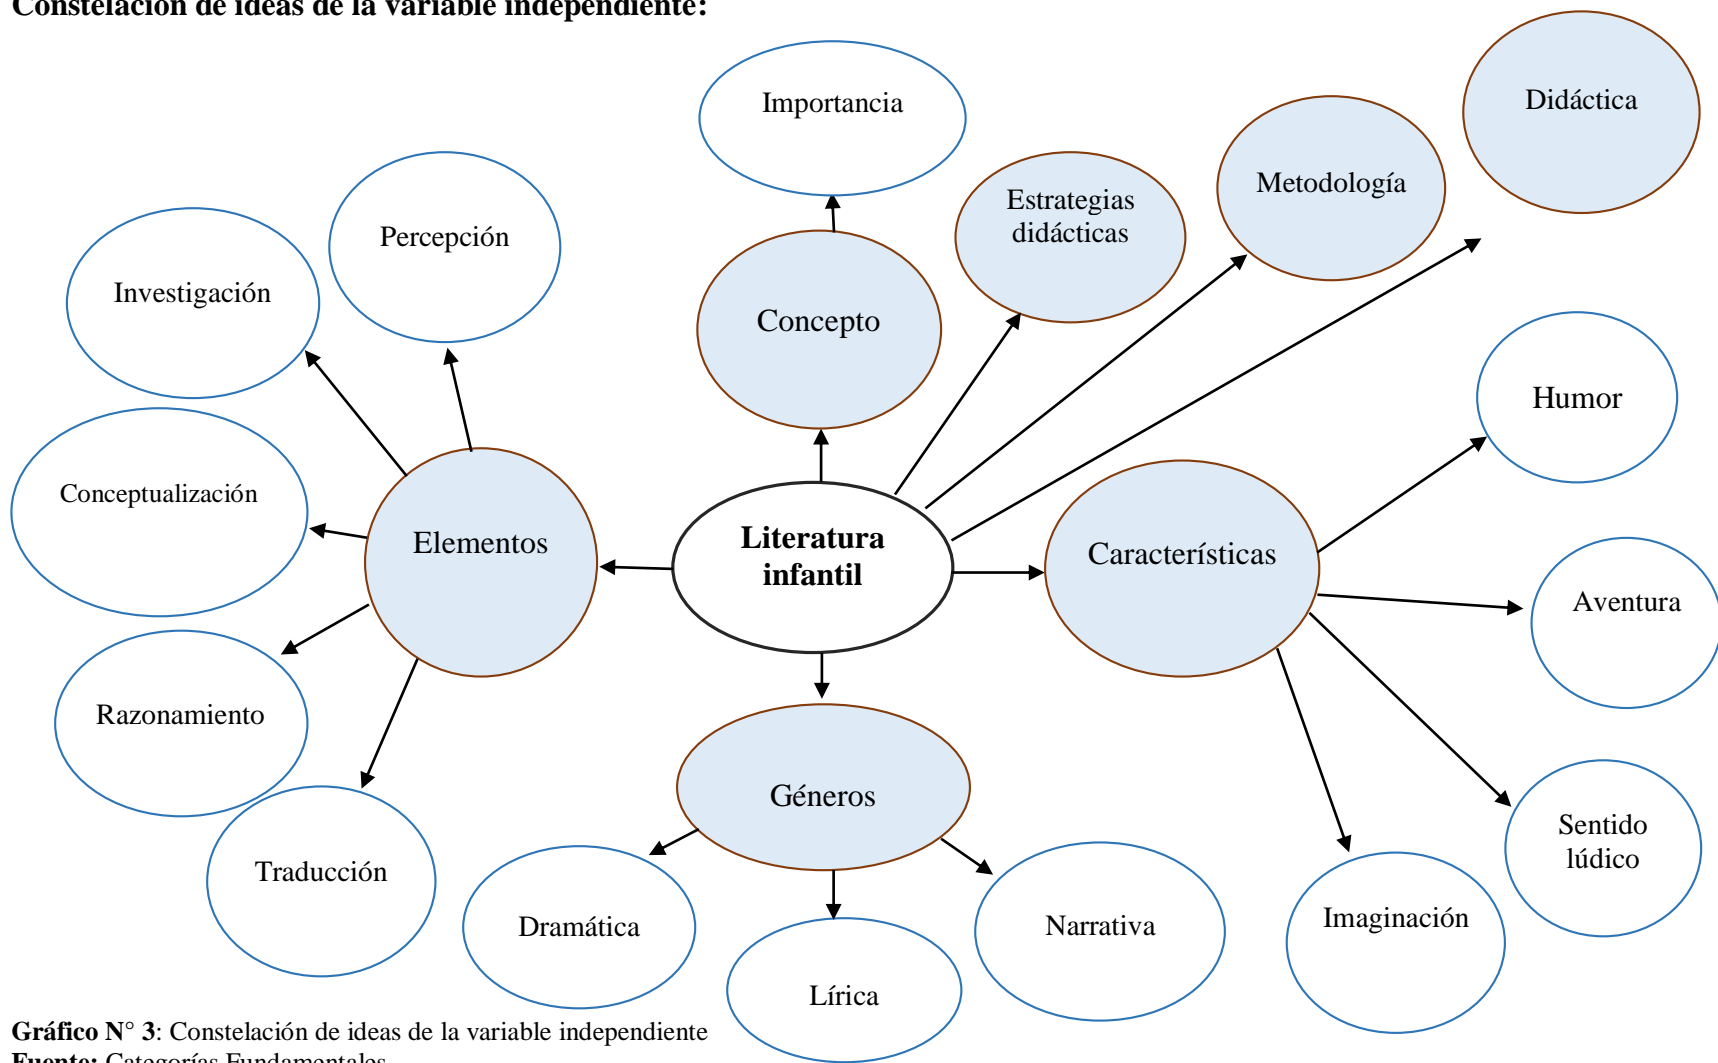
**Constelación de ideas de la variable independiente:**

Literatura infantil

Concepto

Importancia

Estrategias didácticas

Metodología

Didáctica

Elementos

Percepción

Investigación

Conceptualización

Razonamiento

Traducción

Características

Humor

Aventura

Sentido lúdico

Imaginación

Géneros

Dramática

Lírica

Narrativa

**Gráfico N° 3**: Constelación de ideas de la variable independiente
**Fuente:** Categorías Fundamentales